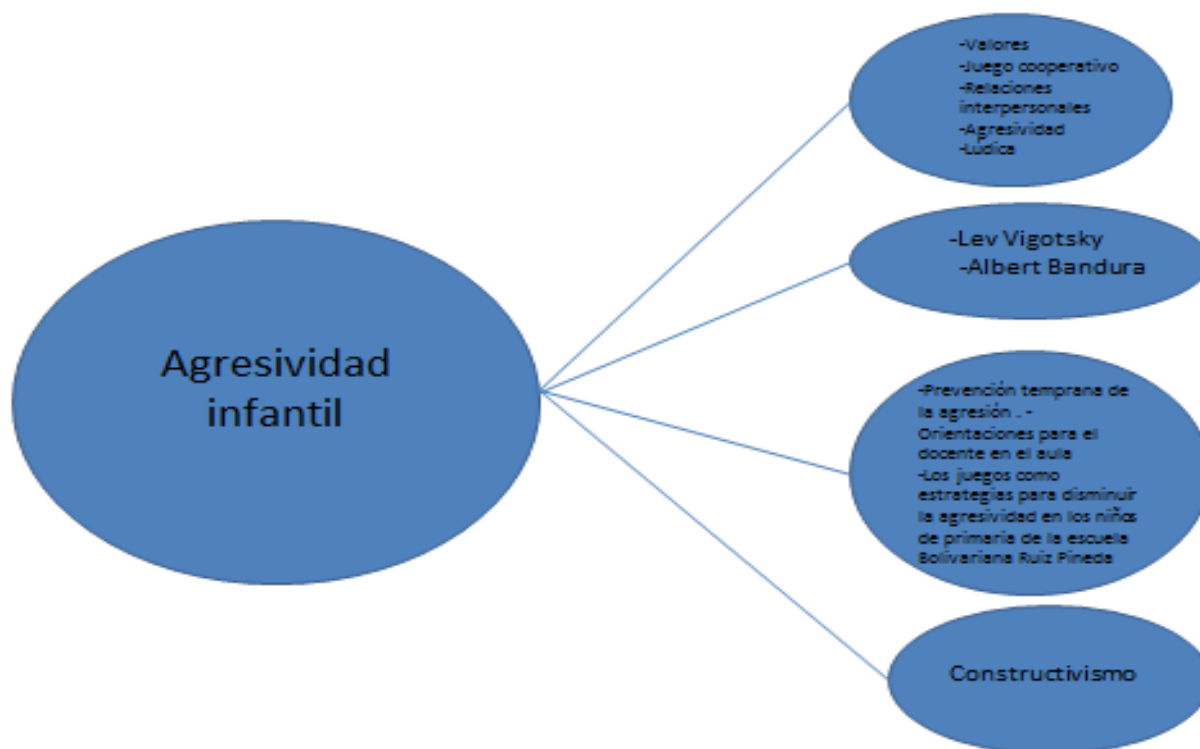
Agresividad infantil

-Valores
-Juego cooperativo
-Relaciones interpersonales
-Agresividad
-Ludica

-Lev Vigotsky
-Albert Bandura

-Prevención temprana de la agresión . -Orientaciones para el docente en el aula
-Los juegos como estrategias para disminuir la agresividad en los niños de primaria de la escuela Bolivariana Ruiz Pineda

Constructivismo